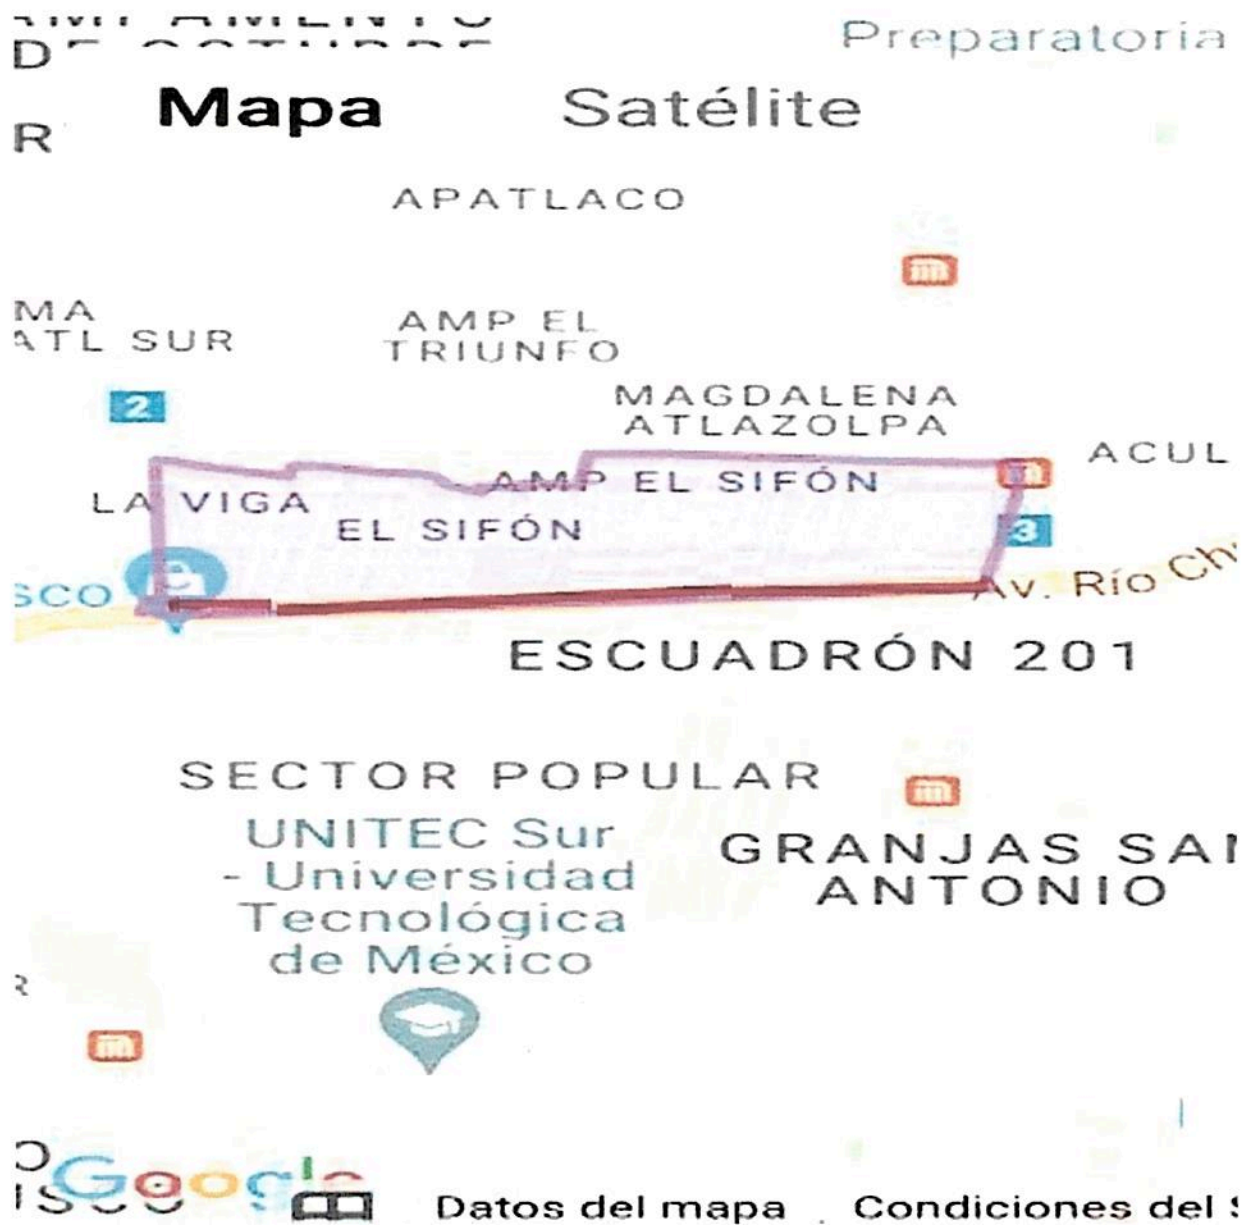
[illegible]
D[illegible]
R

Preparatoria

Mapa Satélite

APATLACO

MA
ATL SUR

AMP EL TRIUNFO

2

MAGDALENA ATLAZOLPA

ACUL

LA VIGA

AMP EL SIFÓN

EL SIFÓN

3

SCO

Av. Río Ch

ESCUADRÓN 201

SECTOR POPULAR

UNITEC Sur - Universidad Tecnológica de México

GRANJAS SAN ANTONIO

R

O
ISC

Google

Datos del mapa

Condiciones del